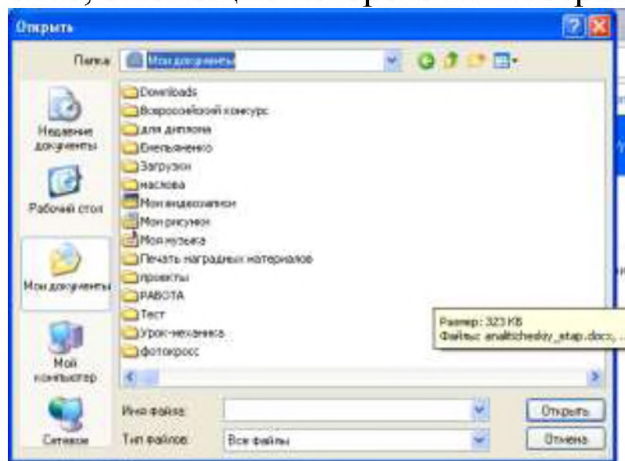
Открыть

Папка: Мои документы

Недавние документы

Рабочий стол

Мои документы

Мой компьютер

Сетевое

Downloads
Всероссийский конкурс
для диплома
Емельяненко
Загрузки
маслова
Мои видеозаписи
Мои рисунки
Моя музыка
Печать наградных материалов
проекты
РАБОТА
Тест
Урок-механика
фотокросс

Размер: 323 КБ
Файлы: analiticheskiy_etap.docx, ...

Имя файла:

Тип файлов: Все файлы

Открыть

Отмена